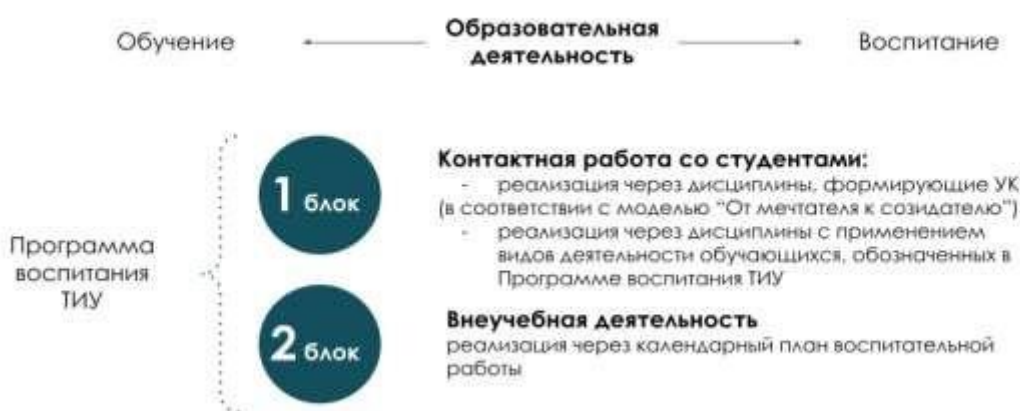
Обучение

Образовательная деятельность

Воспитание

Программа воспитания ТИУ

1 блок

Контактная работа со студентами:
- реализация через дисциплины, формирующие УК (в соответствии с моделью "От мечтателя к созидателю")
- реализация через дисциплины с применением видов деятельности обучающихся, обозначенных в Программе воспитания ТИУ

2 блок

Внеучебная деятельность
реализация через календарный план воспитательной работы